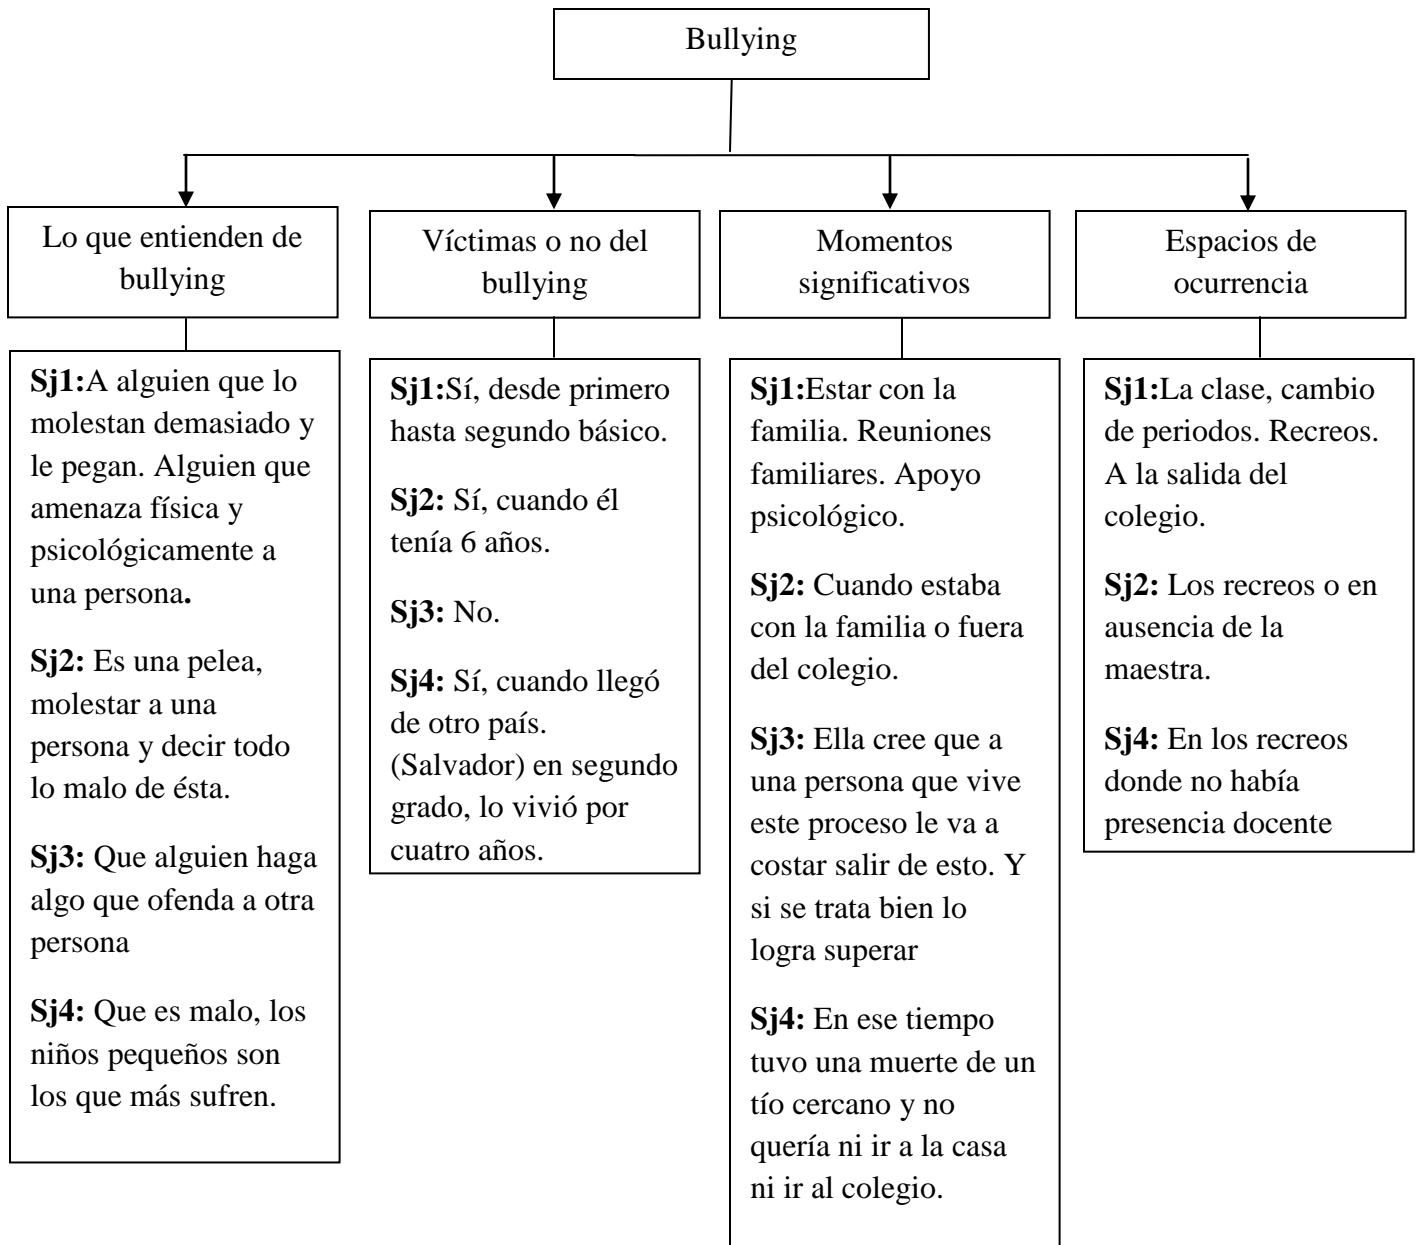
Bullying

Lo que entienden de bullying

Sj1:A alguien que lo molestan demasiado y le pegan. Alguien que amenaza física y psicológicamente a una persona.

Sj2: Es una pelea, molestar a una persona y decir todo lo malo de ésta.

Sj3: Que alguien haga algo que ofenda a otra persona

Sj4: Que es malo, los niños pequeños son los que más sufren.

Víctimas o no del bullying

Sj1:Sí, desde primero hasta segundo básico.

Sj2: Sí, cuando él tenía 6 años.

Sj3: No.

Sj4: Sí, cuando llegó de otro país. (Salvador) en segundo grado, lo vivió por cuatro años.

Momentos significativos

Sj1:Estar con la familia. Reuniones familiares. Apoyo psicológico.

Sj2: Cuando estaba con la familia o fuera del colegio.

Sj3: Ella cree que a una persona que vive este proceso le va a costar salir de esto. Y si se trata bien lo logra superar

Sj4: En ese tiempo tuvo una muerte de un tío cercano y no quería ni ir a la casa ni ir al colegio.

Espacios de ocurrencia

Sj1:La clase, cambio de periodos. Recreos. A la salida del colegio.

Sj2: Los recreos o en ausencia de la maestra.

Sj4: En los recreos donde no había presencia docente